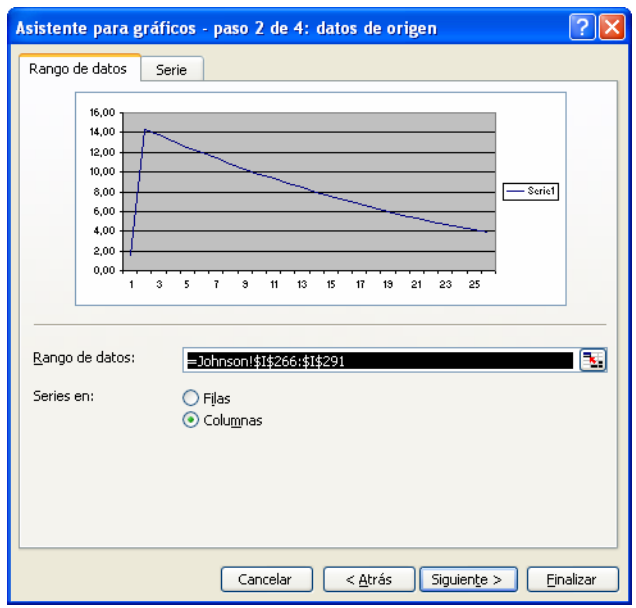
Asistente para gráficos - paso 2 de 4: datos de origen

Rango de datos | Serie

16,00
14,00
12,00
10,00
8,00
6,00
4,00
2,00
0,00

1 3 5 7 9 11 13 15 17 19 21 23 25

Serie1

Rango de datos: =Johnson!$I$266:$I$291

Series en:
Filas
Columnas

Cancelar | < Atrás | Siguiente > | Finalizar